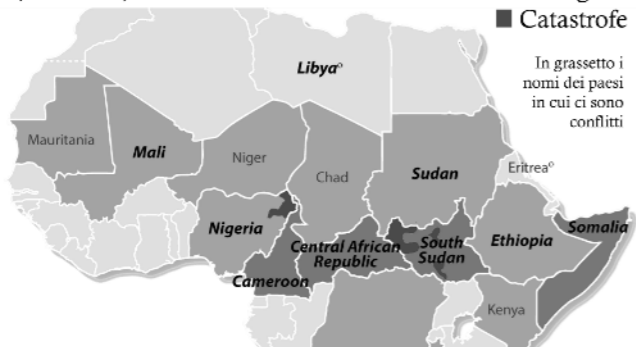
Catastrofe

In grassetto i nomi dei paesi in cui ci sono conflitti

Libya°

Mauritania

Mali

Niger

Chad

Sudan

Eritrea°

Nigeria

Central African Republic

South Sudan

Ethiopia

Somalia

Cameroon

Kenya